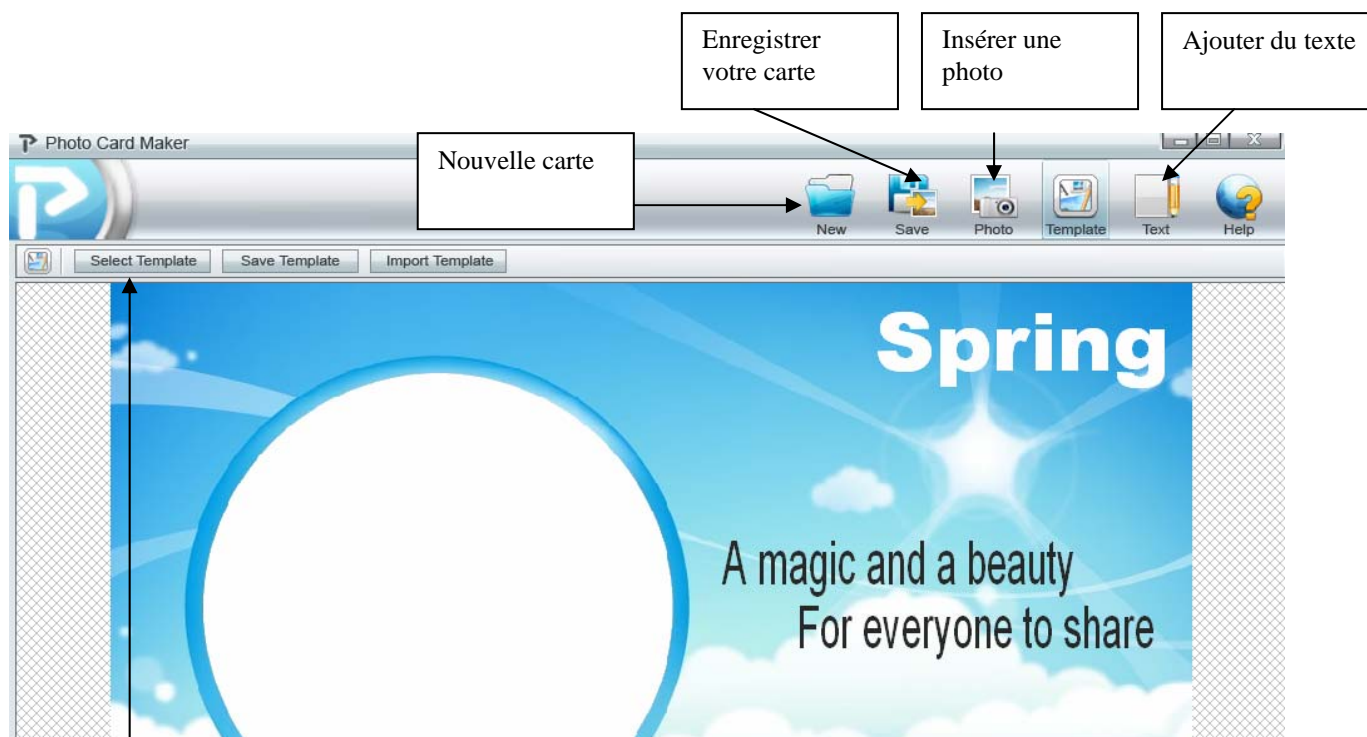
Enregistrer votre carte

Insérer une photo

Ajouter du texte

Photo Card Maker

Nouvelle carte

New

Save

Photo

Template

Text

Help

Select Template

Save Template

Import Template

Spring

A magic and a beauty
For everyone to share